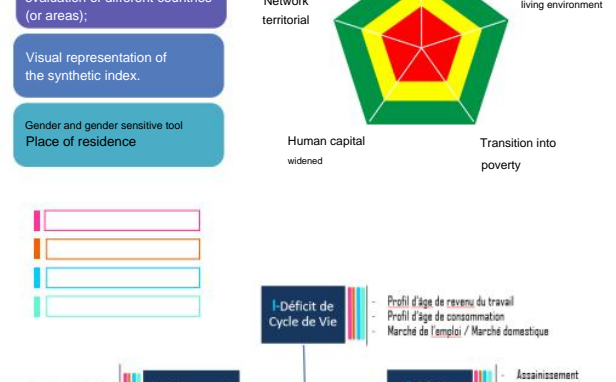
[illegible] (or areas);

Visual representation of the synthetic index.

Gender and gender sensitive tool
Place of residence

Network territorial

living environment

Human capital widened

Transition into poverty

I-Déficit de Cycle de Vie

- Profil d'âge de revenu du travail
- Profil d'âge de consommation
- Marché de l'emploi / Marché domestique

- Assainissement